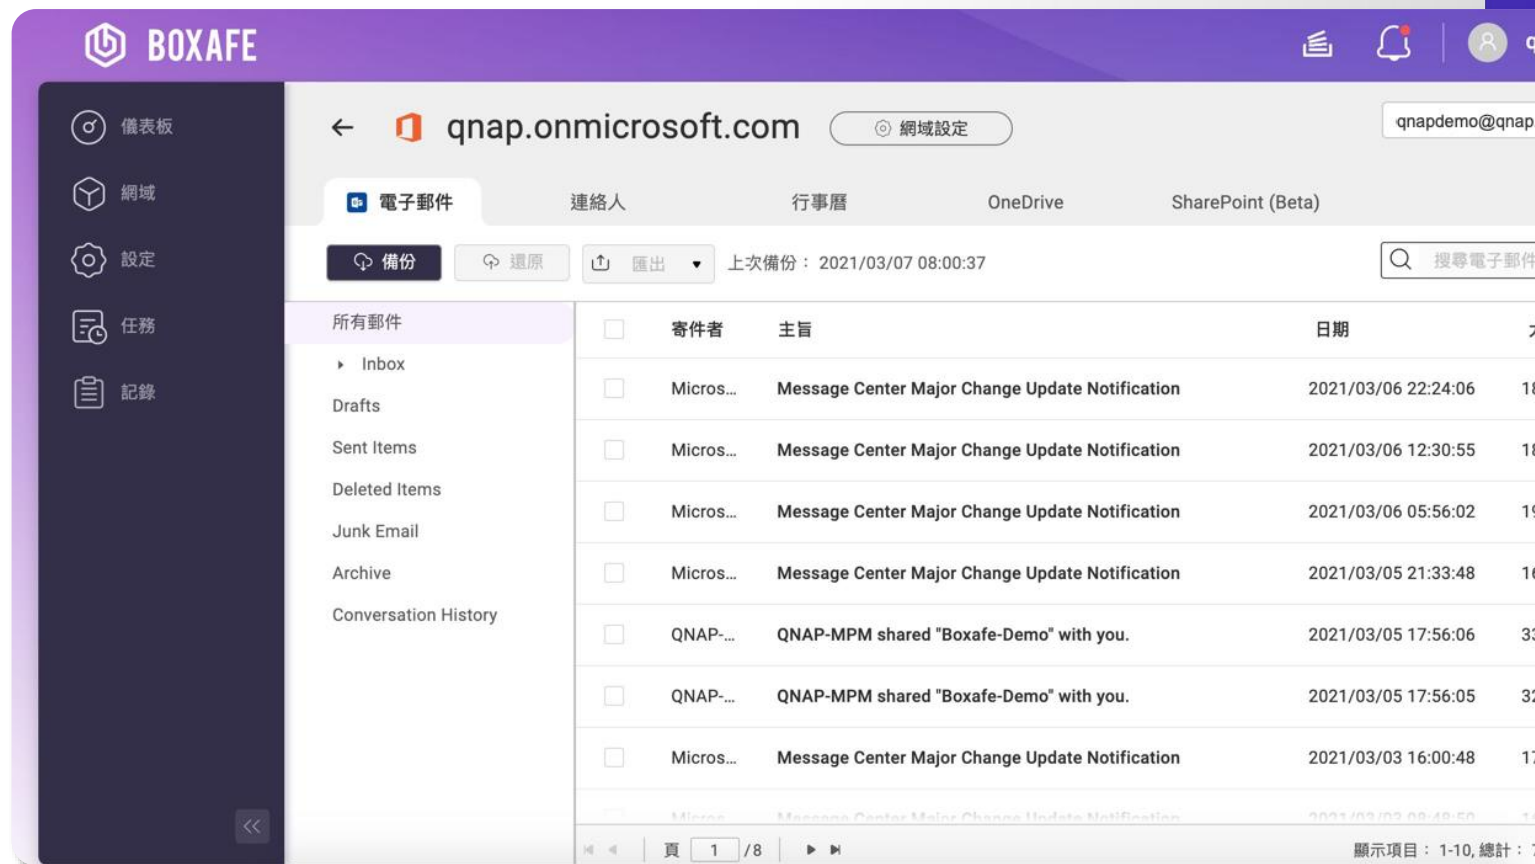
BOXAFE

儀表板
網域
設定
任務
記錄

qnap.onmicrosoft.com
網域設定
qnapdemo@qnap

電子郵件
連絡人
行事曆
OneDrive
SharePoint (Beta)

備份
還原
匯出
上次備份： 2021/03/07 08:00:37
搜尋電子郵件

所有郵件
Inbox
Drafts
Sent Items
Deleted Items
Junk Email
Archive
Conversation History

| | 寄件者 | 主旨 | 日期 | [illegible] |
|---|---|---|---|---|
| | Micros... | Message Center Major Change Update Notification | 2021/03/06 22:24:06 | 18 |
| | Micros... | Message Center Major Change Update Notification | 2021/03/06 12:30:55 | 18 |
| | Micros... | Message Center Major Change Update Notification | 2021/03/06 05:56:02 | 19 |
| | Micros... | Message Center Major Change Update Notification | 2021/03/05 21:33:48 | 16 |
| | QNAP-... | QNAP-MPM shared "Boxafe-Demo" with you. | 2021/03/05 17:56:06 | 33 |
| | QNAP-... | QNAP-MPM shared "Boxafe-Demo" with you. | 2021/03/05 17:56:05 | 32 |
| | Micros... | Message Center Major Change Update Notification | 2021/03/03 16:00:48 | 17 |
| | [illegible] | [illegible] | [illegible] | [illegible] |

頁 1 /8
顯示項目： 1-10, 總計： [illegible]